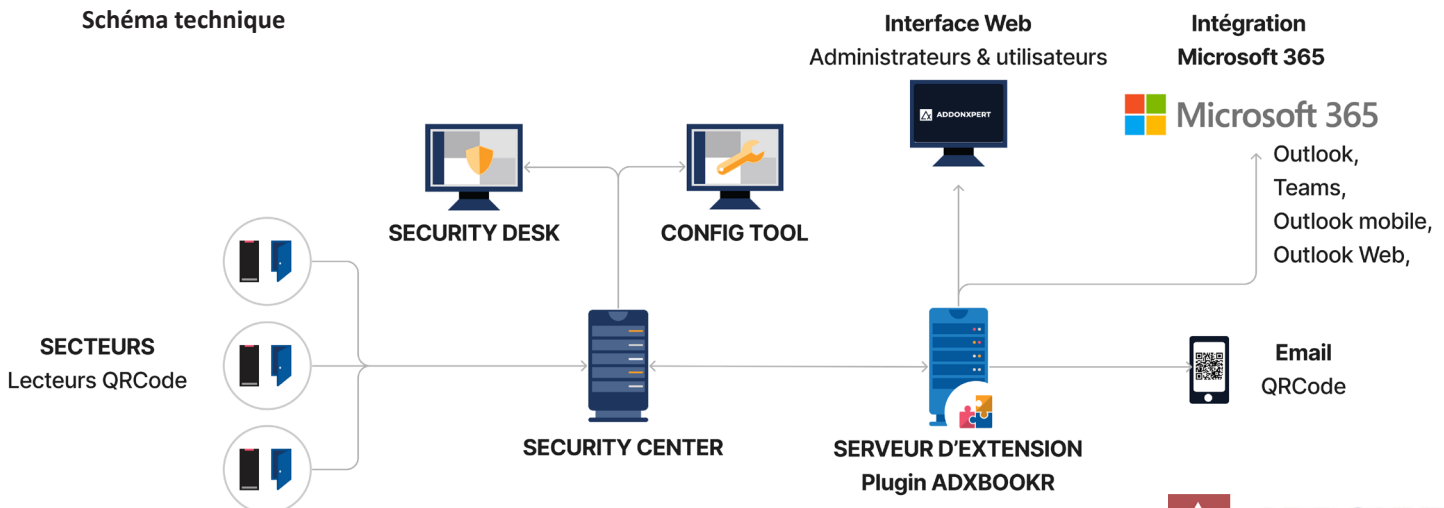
Schéma technique

Interface Web
Administrateurs & utilisateurs

ADDONXPERT

Intégration
Microsoft 365

Microsoft 365

Outlook,
Teams,
Outlook mobile,
Outlook Web,

SECURITY DESK

CONFIG TOOL

SECTEURS
Lecteurs QRCode

SECURITY CENTER

SERVEUR D'EXTENSION
Plugin ADXBOOKR

Email
QRCode